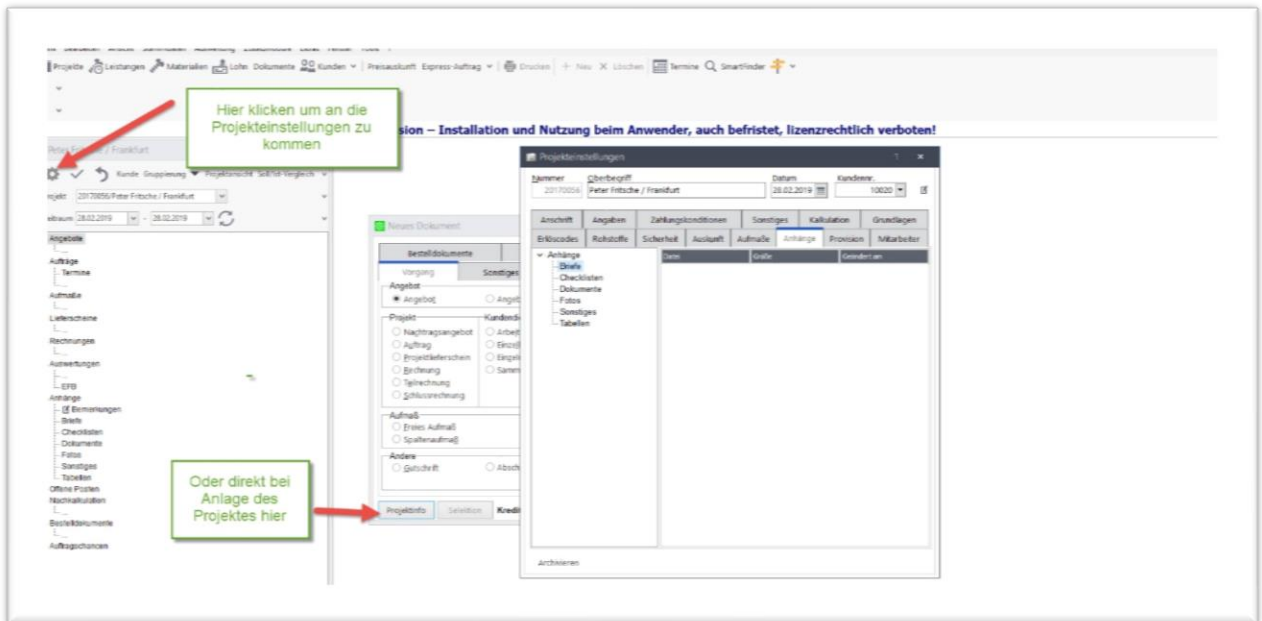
Projekte Leistungen Materialien Lohn Dokumente Kunden Preisauskunft Express-Auftrag Drucken + Neu X Löschen Termine SmartFinder

Hier klicken um an die Projekteinstellungen zu kommen

sion – Installation und Nutzung beim Anwender, auch befristet, lizenzrechtlich verboten!

Peter Fritsche / Frankfurt

Kunde Gruppierung Projektansicht Soll/Ist-Vergleich

rojekt: 20170056/Peter Fritsche / Frankfurt

eitraum 28.02.2019 - 28.02.2019

Angebote
Aufträge
Termine
Aufmaße
Lieferscheine
Rechnungen
Auswertungen
EFB
Anhänge
Bemerkungen
Briefe
Checklisten
Dokumente
Fotos
Sonstiges
Tabellen
Offene Posten
Nachkalkulation
Bestelldokumente
Auftragschancen

Neues Dokument

Bestelldokumente
Vorgang
Sonstiges
Angebot
Angebot
Angeb
Projekt
Kundendie
Nachtragsangebot
Arbeit
Auftrag
Einzel
Projektlieferschein
Einzel
Rechnung
Samm
Teilrechnung
Schlussrechnung
Aufmaß
Freies Aufmaß
Spaltenaufmaß
Andere
Gutschrift
Absch

Projektinfo
Selektion
Kredi

Oder direkt bei Anlage des Projektes hier

Projekteinstellungen

Nummer
Oberbegriff
Datum
Kundennr.
20170056
Peter Fritsche / Frankfurt
28.02.2019
10020

Anschrift
Angaben
Zahlungskonditionen
Sonstiges
Kalkulation
Grundlagen
Erlöscodes
Rohstoffe
Sicherheit
Auskunft
Aufmaße
Anhänge
Provision
Mitarbeiter

Anhänge
Briefe
Checklisten
Dokumente
Fotos
Sonstiges
Tabellen

Datei
Größe
Geändert am

Archivieren